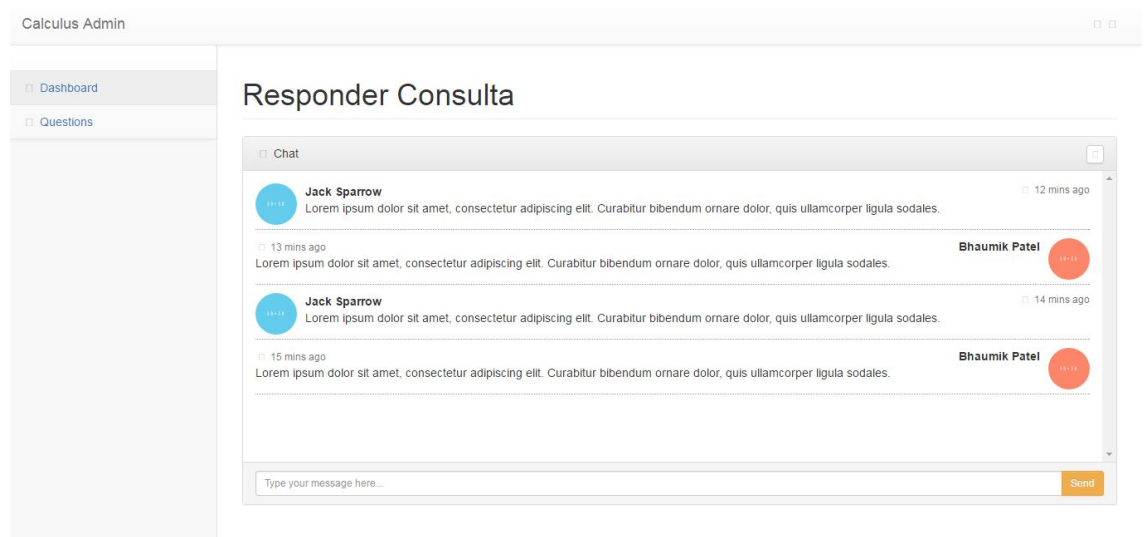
Calculus Admin

Dashboard

Questions

Responder Consulta

Chat

Jack Sparrow
Lorem ipsum dolor sit amet, consectetur adipiscing elit. Curabitur bibendum ornare dolor, quis ullamcorper ligula sodales.
12 mins ago

13 mins ago
Bhaumik Patel
Lorem ipsum dolor sit amet, consectetur adipiscing elit. Curabitur bibendum ornare dolor, quis ullamcorper ligula sodales.

Jack Sparrow
Lorem ipsum dolor sit amet, consectetur adipiscing elit. Curabitur bibendum ornare dolor, quis ullamcorper ligula sodales.
14 mins ago

15 mins ago
Bhaumik Patel
Lorem ipsum dolor sit amet, consectetur adipiscing elit. Curabitur bibendum ornare dolor, quis ullamcorper ligula sodales.

Type your message here...
Send